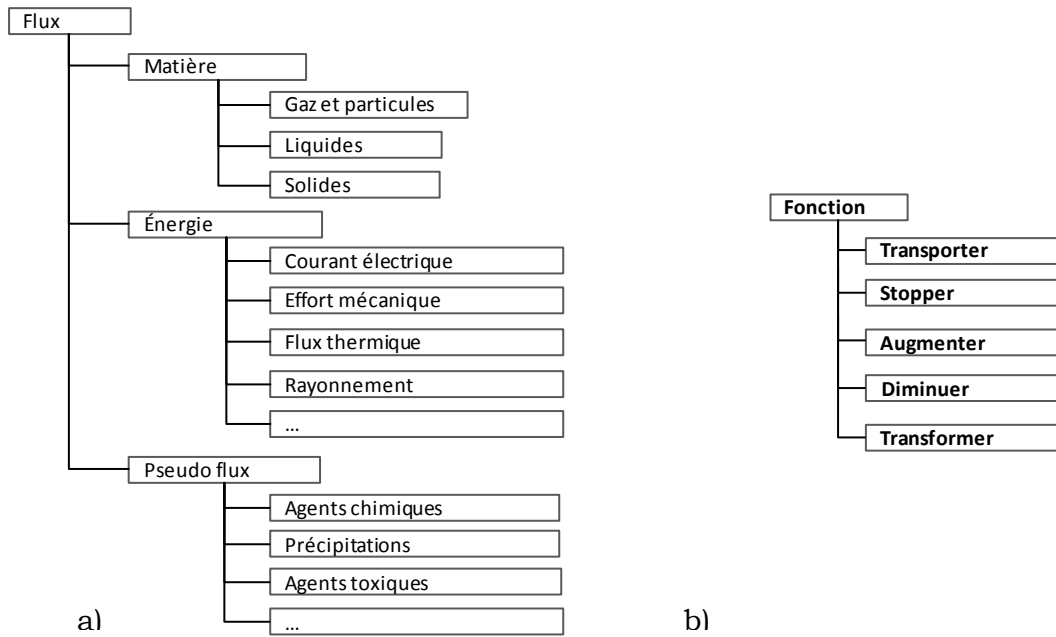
Flux

Matière

Gaz et particules

Liquides

Solides

Énergie

Courant électrique

Effort mécanique

Flux thermique

Rayonnement

…

Pseudo flux

Agents chimiques

Précipitations

Agents toxiques

…

a)

Fonction

Transporter

Stopper

Augmenter

Diminuer

Transformer

b)